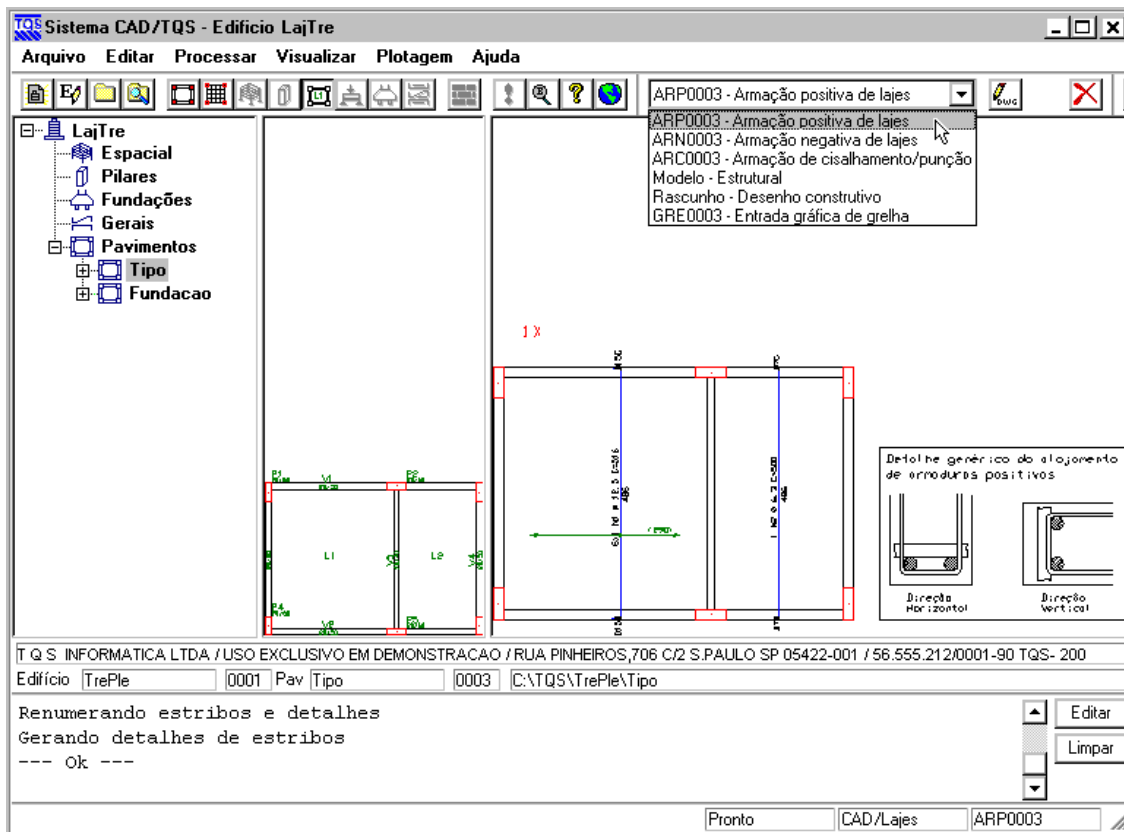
TQS Sistema CAD/TQS - Edificio LajTre

Arquivo Editar Processar Visualizar Plotagem Ajuda

ARP0003 - Armação positiva de lajes

ARP0003 - Armação positiva de lajes
ARN0003 - Armação negativa de lajes
ARC0003 - Armação de cisalhamento/punção
Modelo - Estrutural
Rascunho - Desenho construtivo
GRE0003 - Entrada gráfica de grelha

LajTre
Espacial
Pilares
Fundações
Gerais
Pavimentos
Tipo
Fundacao

1 X

P1
V1
P2
L1
V3
L2
V4
P4
V2
P5

Detalhe genérico do alojamento de armaduras positivos

Direção Horizontal

Direção Vertical

T Q S INFORMATICA LTDA / USO EXCLUSIVO EM DEMONSTRACAO / RUA PINHEIROS,706 C/2 S.PAULO SP 05422-001 / 56.555.212/0001-90 TQS- 200

Edifício TrePle 0001 Pav Tipo 0003 C:\TQS\TrePle\Tipo

Renumerando estribos e detalhes
Gerando detalhes de estribos
--- Ok ---

Editar
Limpar

Pronto CAD/Lajes ARP0003